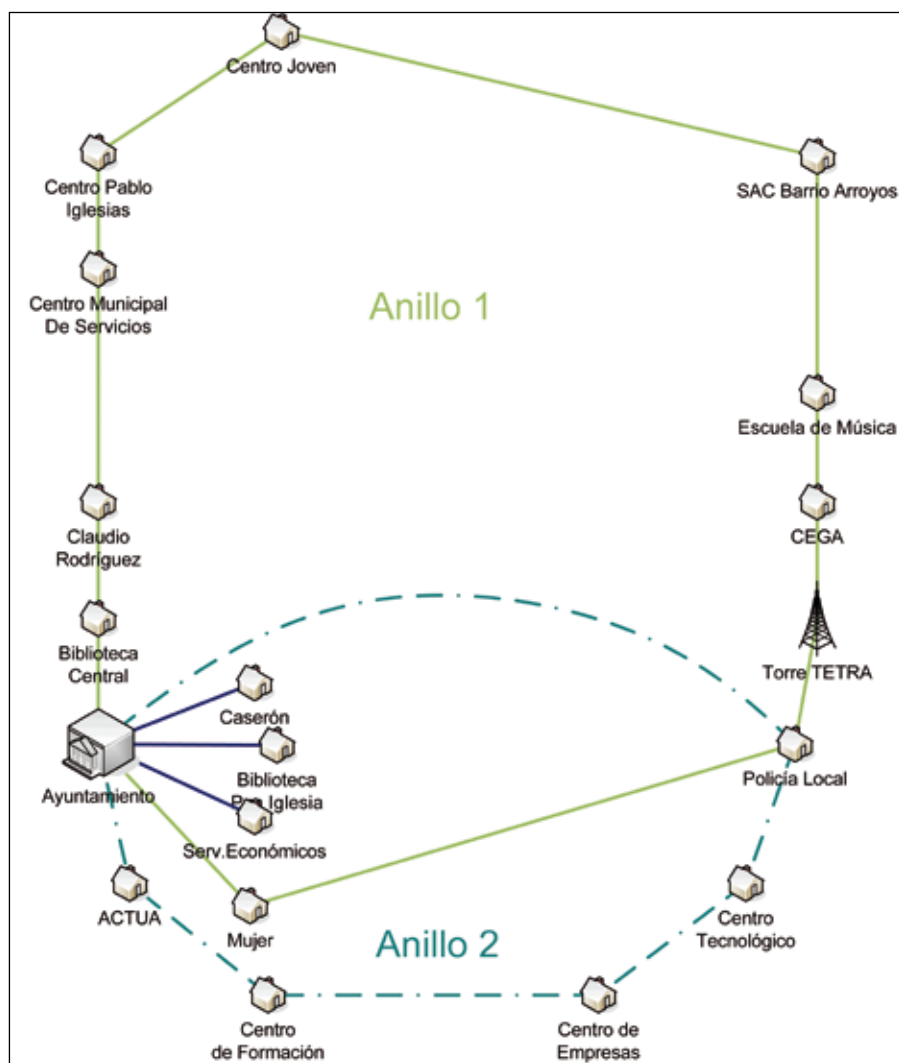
Centro Joven

Centro Pablo Iglesias

SAC Barrio Arroyos

Anillo 1

Centro Municipal De Servicios

Escuela de Música

Claudio Rodríguez

CEGA

Biblioteca Central

Torre TETRA

Caserón

Biblioteca P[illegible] Iglesia

Policía Local

Ayuntamiento

Serv.Económicos

ACTUA

Centro Tecnológico

Mujer

Anillo 2

Centro de Formación

Centro de Empresas